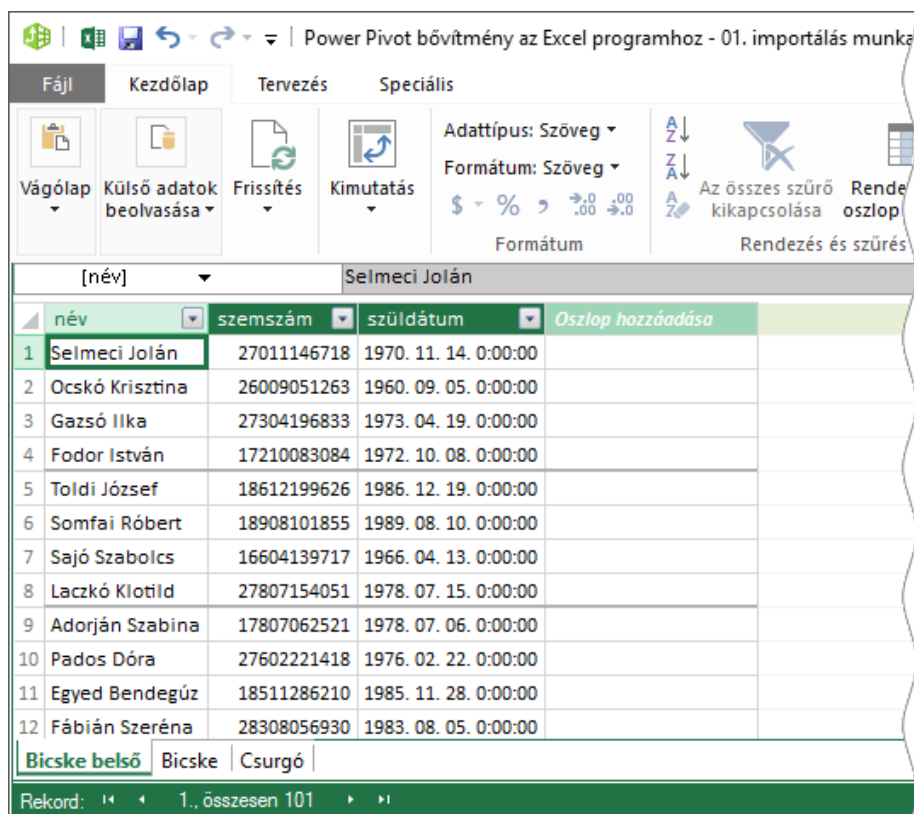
Power Pivot bővítmény az Excel programhoz - 01. importálás munka

Fájl | Kezdőlap | Tervezés | Speciális

Vágólap | Külső adatok beolvasása | Frissítés | Kimutatás

Adattípus: Szöveg
Formátum: Szöveg
$ % , $^{+.0}_{.00}$ $^{.00}_{+.0}$
Formátum

Az összes szűrő kikapcsolása | Rende oszlop

Rendezés és szűrés

[név] | Selmeci Jolán

| | név | szemszám | születdátum | Oszlop hozzáadása |
|---|---|---|---|---|
| 1 | Selmeci Jolán | 27011146718 | 1970. 11. 14. 0:00:00 | |
| 2 | Ocskó Krisztina | 26009051263 | 1960. 09. 05. 0:00:00 | |
| 3 | Gazsó Ilka | 27304196833 | 1973. 04. 19. 0:00:00 | |
| 4 | Fodor István | 17210083084 | 1972. 10. 08. 0:00:00 | |
| 5 | Toldi József | 18612199626 | 1986. 12. 19. 0:00:00 | |
| 6 | Somfai Róbert | 18908101855 | 1989. 08. 10. 0:00:00 | |
| 7 | Sajó Szabolcs | 16604139717 | 1966. 04. 13. 0:00:00 | |
| 8 | Laczkó Klotild | 27807154051 | 1978. 07. 15. 0:00:00 | |
| 9 | Adorján Szabina | 17807062521 | 1978. 07. 06. 0:00:00 | |
| 10 | Pados Dóra | 27602221418 | 1976. 02. 22. 0:00:00 | |
| 11 | Egyed Bendegúz | 18511286210 | 1985. 11. 28. 0:00:00 | |
| 12 | Fábián Szeréna | 28308056930 | 1983. 08. 05. 0:00:00 | |

Bicske belső | Bicske | Csurgó

Rekord: 1., összesen 101